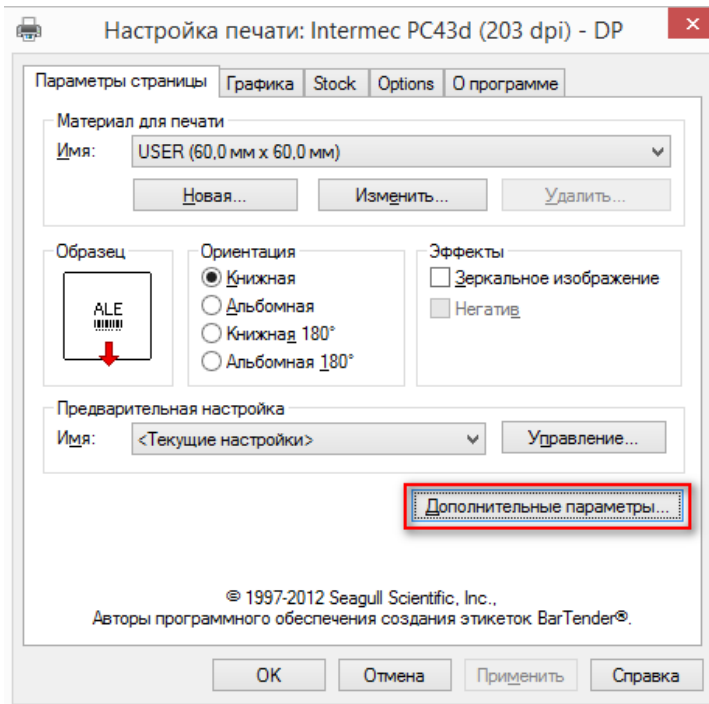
Настройка печати: Intermec PC43d (203 dpi) - DP

Параметры страницы | Графика | Stock | Options | О программе

Материал для печати
Имя: USER (60,0 мм x 60,0 мм)
Новая... | Изменить... | Удалить...

Образец
ALE

Ориентация
Книжная
Альбомная
Книжная 180°
Альбомная 180°

Эффекты
Зеркальное изображение
Негатив

Предварительная настройка
Имя: <Текущие настройки> | Управление...

Дополнительные параметры...

© 1997-2012 Seagull Scientific, Inc.,
Авторы программного обеспечения создания этикеток BarTender®.

OK | Отмена | Применить | Справка